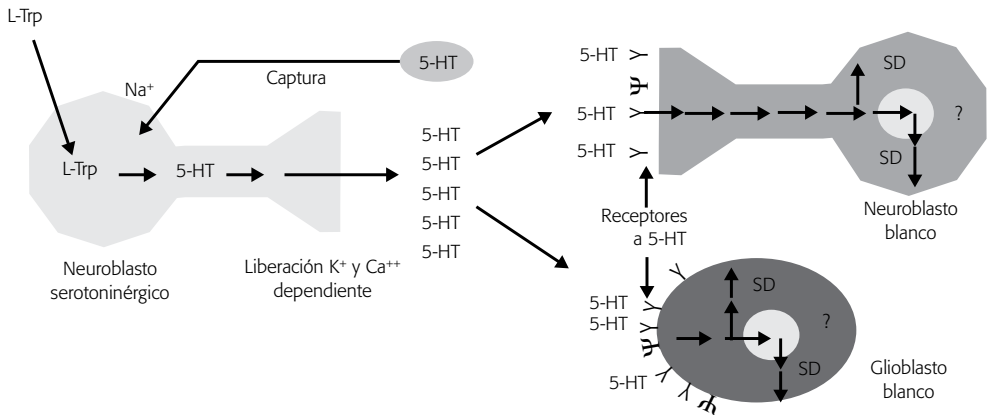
L-Trp

Na$^+$

Captura

5-HT

L-Trp

5-HT

Neuroblasto serotoninérgico

Liberación K$^+$ y Ca$^{++}$ dependiente

5-HT
5-HT
5-HT
5-HT
5-HT

5-HT
5-HT
5-HT

SD

?

SD

Neuroblasto blanco

Receptores a 5-HT

5-HT
5-HT

SD

?

SD

5-HT

Glioblasto blanco